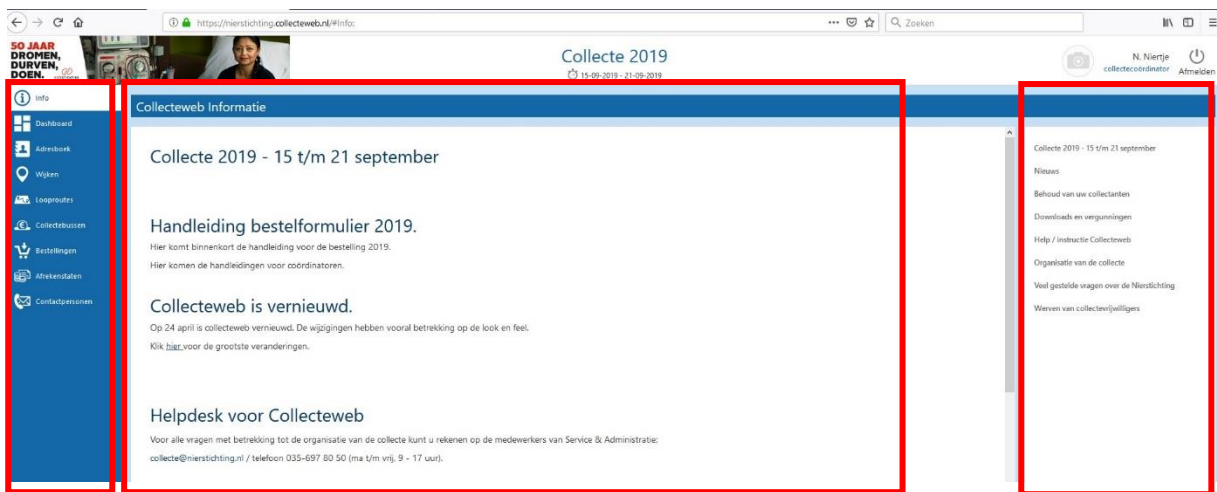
https://nierstichting.collecteweb.nl/#Info:

Zoeken

50 JAAR DROMEN, DURVEN, DOEN.

Collecte 2019
15-09-2019 - 21-09-2019

N. Niertje
collectecoördinator
Afmelden

Info
Dashboard
Adresboek
Wijken
Looproutes
Collectebussen
Bestellingen
Afrekenstaten
Contactpersonen

Collecteweb Informatie

Collecte 2019 - 15 t/m 21 september

Handleiding bestelformulier 2019.
Hier komt binnenkort de handleiding voor de bestelling 2019.
Hier komen de handleidingen voor coördinatoren.

Collecteweb is vernieuwd.
Op 24 april is collecteweb vernieuwd. De wijzigingen hebben vooral betrekking op de look en feel.
Klik hier voor de grootste veranderingen.

Helpdesk voor Collecteweb
Voor alle vragen met betrekking tot de organisatie van de collecte kunt u rekenen op de medewerkers van Service & Administratie:
collecte@nierstichting.nl / telefoon 035-697 80 50 (ma t/m vrij, 9 - 17 uur).

Collecte 2019 - 15 t/m 21 september
Nieuws
Behoud van uw collectanten
Downloads en vergunningen
Help / instructie Collecteweb
Organisatie van de collecte
Veel gestelde vragen over de Nierstichting
Werven van collectevrijwilligers